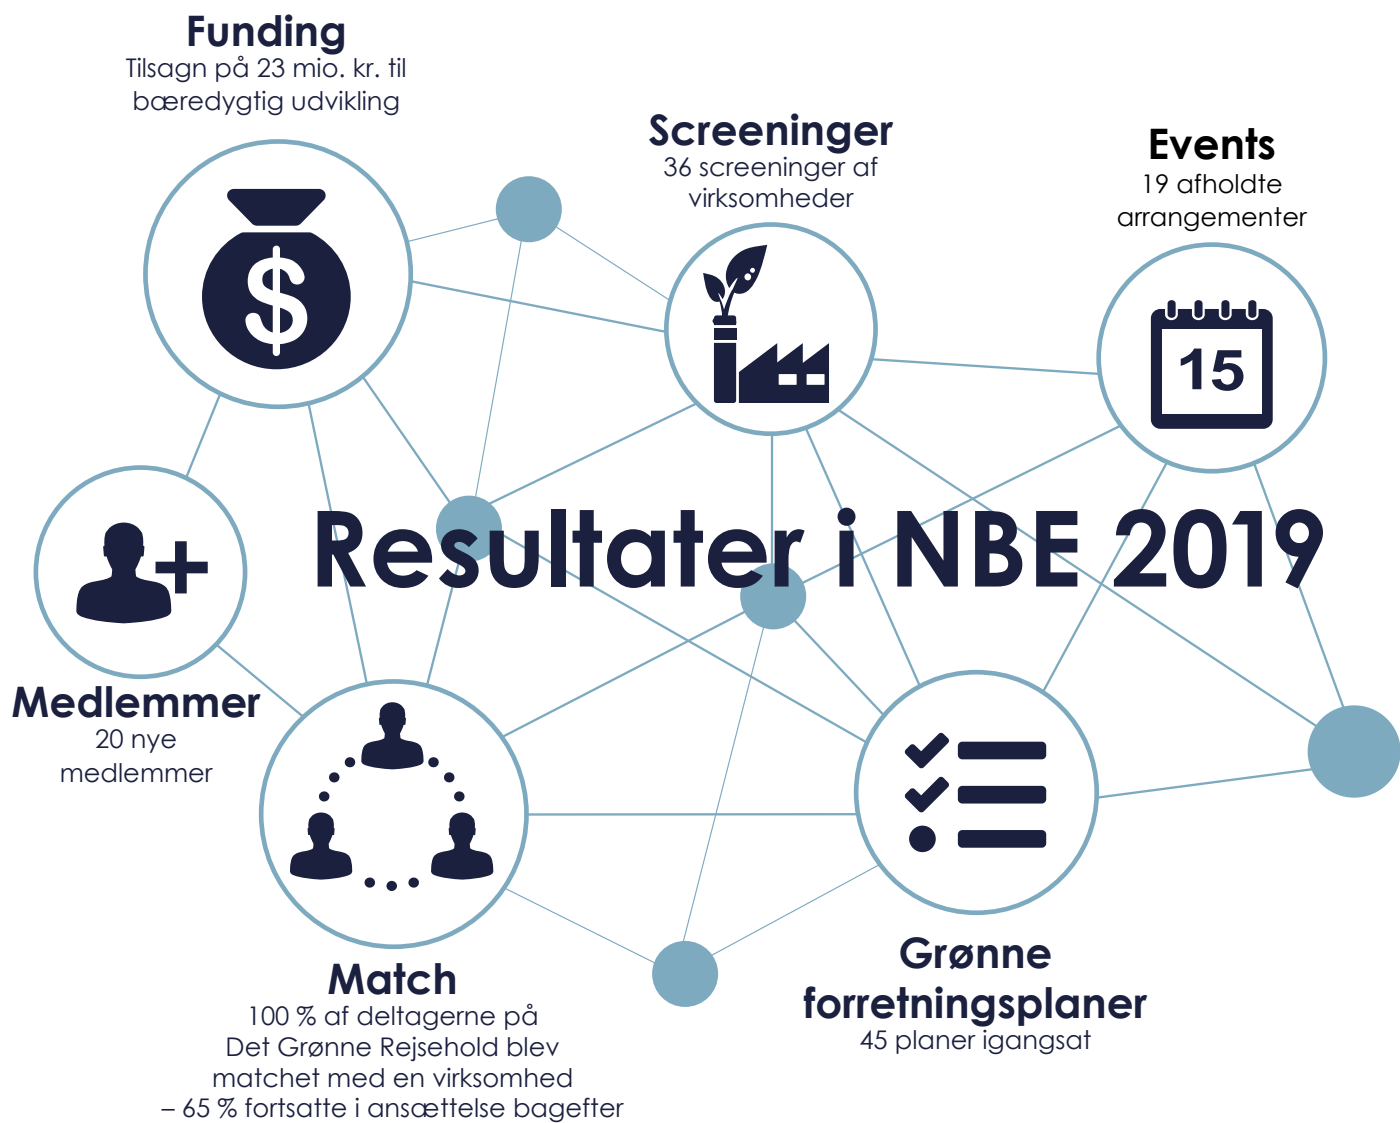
Funding
Tilsagn på 23 mio. kr. til bæredygtig udvikling

Screeninger
36 screeninger af virksomheder

Events
19 afholdte arrangementer

15

Resultater i NBE 2019

Medlemmer
20 nye medlemmer

Match
100 % af deltagerne på Det Grønne Rejsehold blev matchet med en virksomhed – 65 % fortsatte i ansættelse bagefter

Grønne forretningsplaner
45 planer igangsat